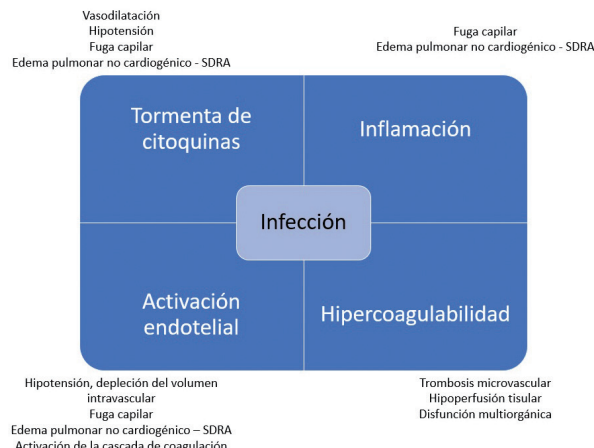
Vasodilatación
Hipotensión
Fuga capilar
Edema pulmonar no cardiogénico - SDRA

Fuga capilar
Edema pulmonar no cardiogénico - SDRA

Tormenta de citoquinas

Inflamación

Infección

Activación endotelial

Hipercoagulabilidad

Hipotensión, depleción del volumen intravascular
Fuga capilar
Edema pulmonar no cardiogénico – SDRA
Activación de la cascada de coagulación

Trombosis microvascular
Hipoperfusión tisular
Disfunción multiorgánica